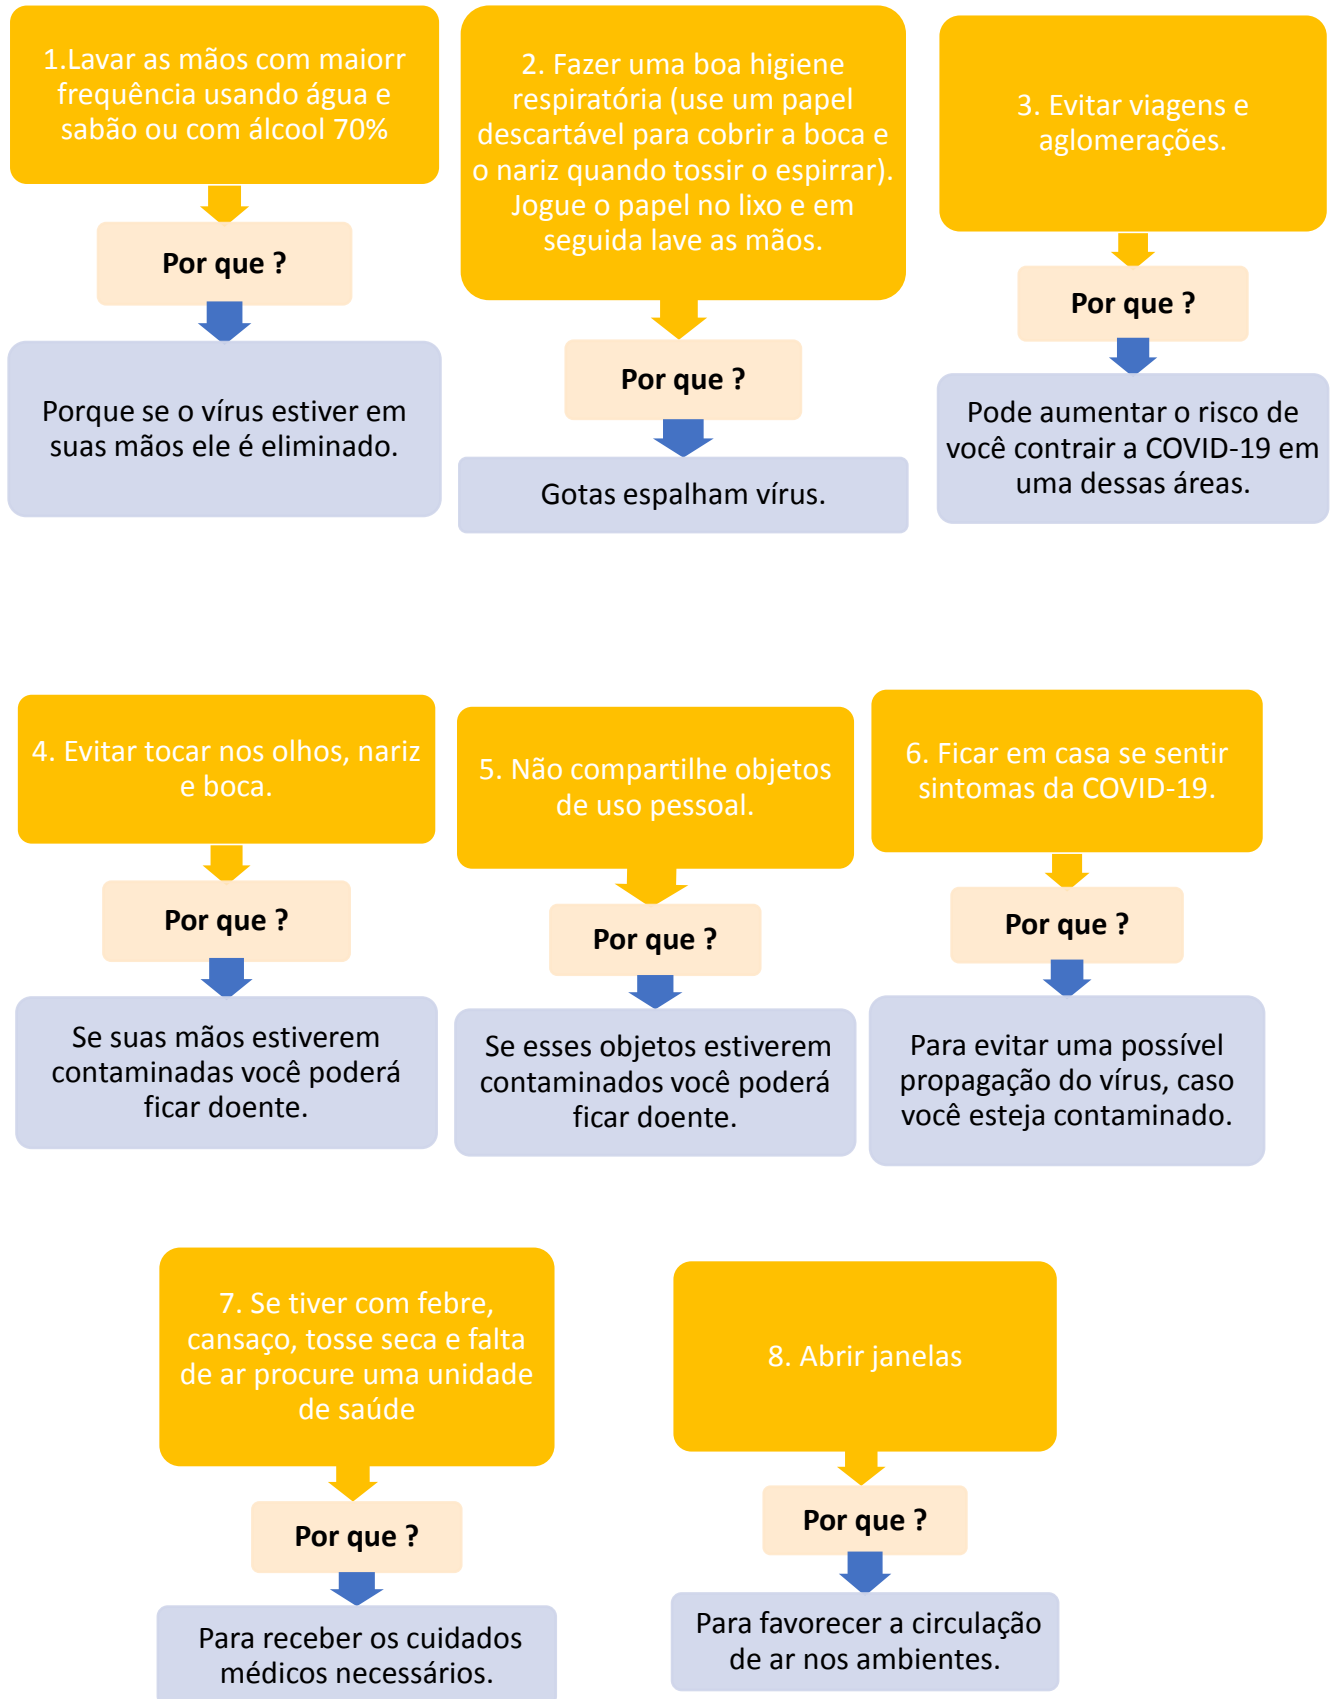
1.Lavar as mãos com maiorr frequência usando água e sabão ou com álcool 70%

Por que ?

Porque se o vírus estiver em suas mãos ele é eliminado.

2. Fazer uma boa higiene respiratória (use um papel descartável para cobrir a boca e o nariz quando tossir o espirrar). Jogue o papel no lixo e em seguida lave as mãos.

Por que ?

Gotas espalham vírus.

3. Evitar viagens e aglomerações.

Por que ?

Pode aumentar o risco de você contrair a COVID-19 em uma dessas áreas.

4. Evitar tocar nos olhos, nariz e boca.

Por que ?

Se suas mãos estiverem contaminadas você poderá ficar doente.

5. Não compartilhe objetos de uso pessoal.

Por que ?

Se esses objetos estiverem contaminados você poderá ficar doente.

6. Ficar em casa se sentir sintomas da COVID-19.

Por que ?

Para evitar uma possível propagação do vírus, caso você esteja contaminado.

7. Se tiver com febre, cansaço, tosse seca e falta de ar procure uma unidade de saúde

Por que ?

Para receber os cuidados médicos necessários.

8. Abrir janelas

Por que ?

Para favorecer a circulação de ar nos ambientes.